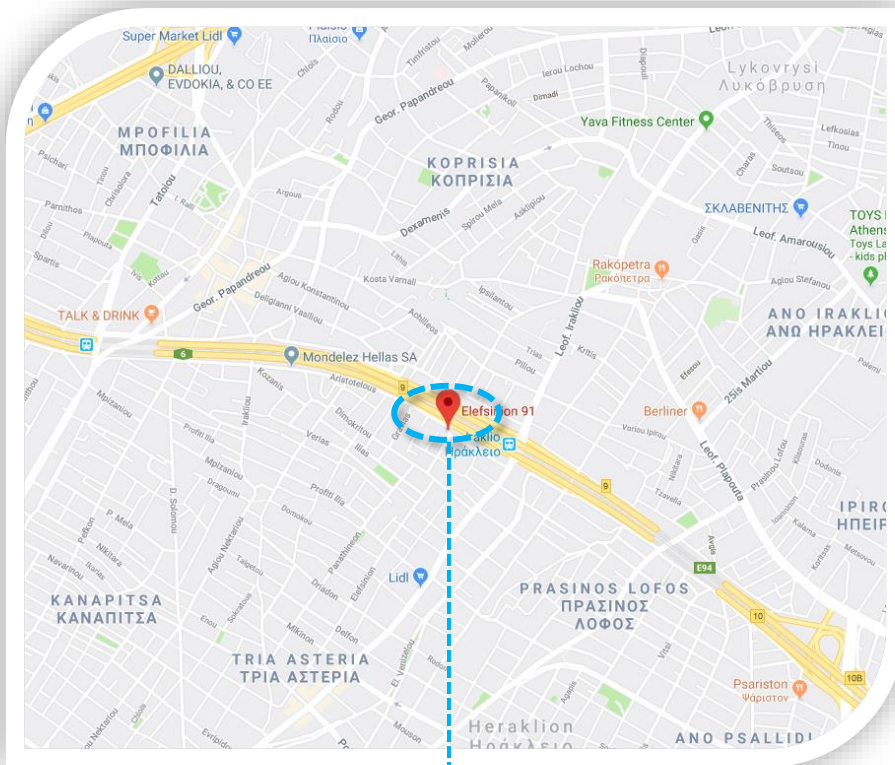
Super Market Lidl
Plaisio
Πλαίσιο
DALLIOU, EVDOKIA, & CO EE
Lykovrysi
Λυκόβρυση
ΜΠΟFILIA
ΜΠΟΦΙΛΙΑ
Geor. Papandreou
Yava Fitness Center
KORISIA
ΚΟΠΡΙΣΙΑ
Tatoiou
Dexamenis
ΣΚΛΑΒΕΝΙΤΗΣ
TOYS
Athens
Toys
- kids
Leof. Amarousiou
Rakópetra
Ρακόπετρα
Geor. Papandreou
Agiou Konstantinou
Deligianni Vasiliou
Kosta Varnali
TALK & DRINK
ANO IRAKLIO
ΑΝΩ ΗΡΑΚΛΕΙ
6
Mondelez Hellas SA
Leof. Irakliou
Aristotelous
9
Elefsinion 91
Iraklio
Ηράκλειο
Berliner
25is Martiou
Leof. Plapouta
9
IPIR
ΗΠΕΙΡ
E94
Lidl
PRASINOS LOFOS
ΠΡΑΣΙΝΟΣ
ΛΟΦΟΣ
KANAPITSA
ΚΑΝΑΠΙΤΣΑ
10
TRIA ASTERIA
ΤΡΙΑ ΑΣΤΕΡΙΑ
Psariston
Ψάριστον
10B
Heraklion
Ηράκλειο
ANO PSALLIDI